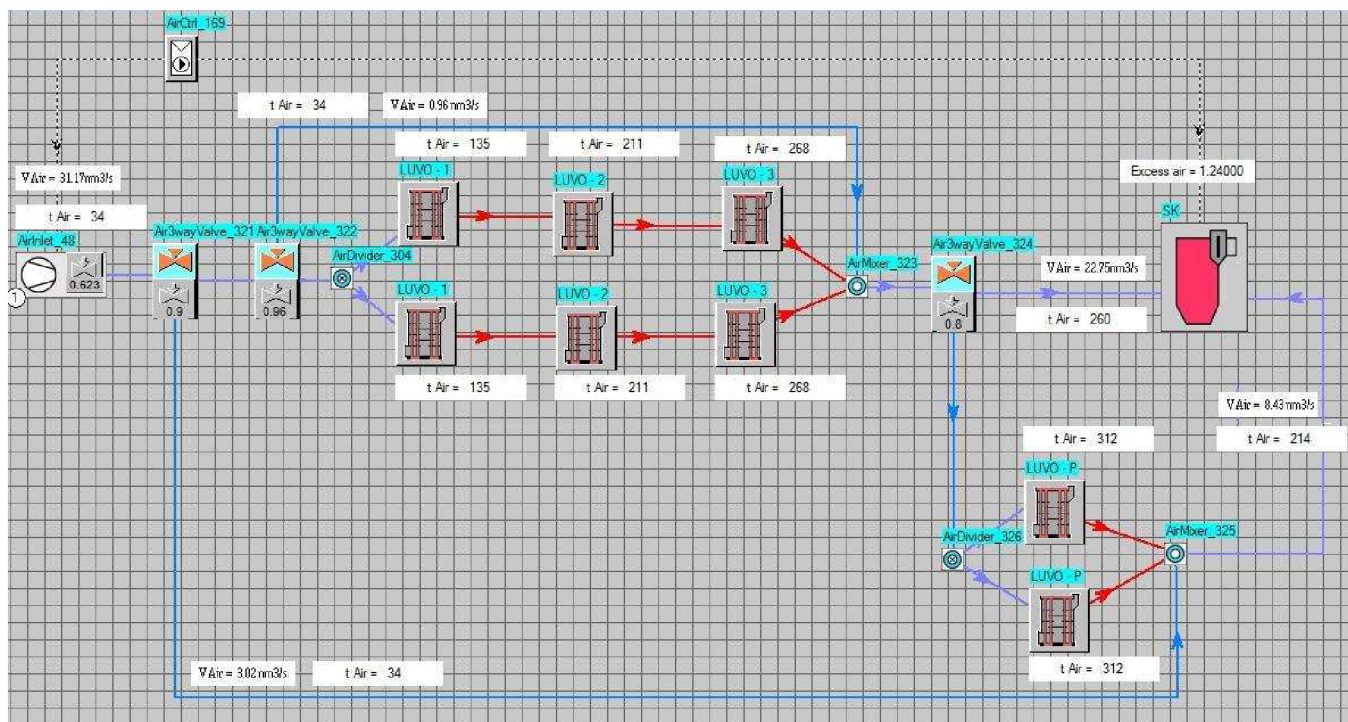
AirCtrl_169

t Air = 34

VAir = 0.96 nm3/s

t Air = 135

t Air = 211

t Air = 268

VAir = 31.17nm3/s

Excess air = 1.24000

t Air = 34

LUVO - 1

LUVO - 2

LUVO - 3

SK

AirInlet_48

Air3wayValve_321

Air3wayValve_322

AirDivider_304

AirMixer_323

Air3wayValve_324

VAir = 22.75nm3/s

0.623

0.9

0.96

LUVO - 1

LUVO - 2

LUVO - 3

0.8

t Air = 260

t Air = 135

t Air = 211

t Air = 268

VAir = 8.43 nm3/s

t Air = 312

t Air = 214

LUVO - P

AirDivider_326

AirMixer_325

LUVO - P

t Air = 312

VAir = 3.02 nm3/s

t Air = 34